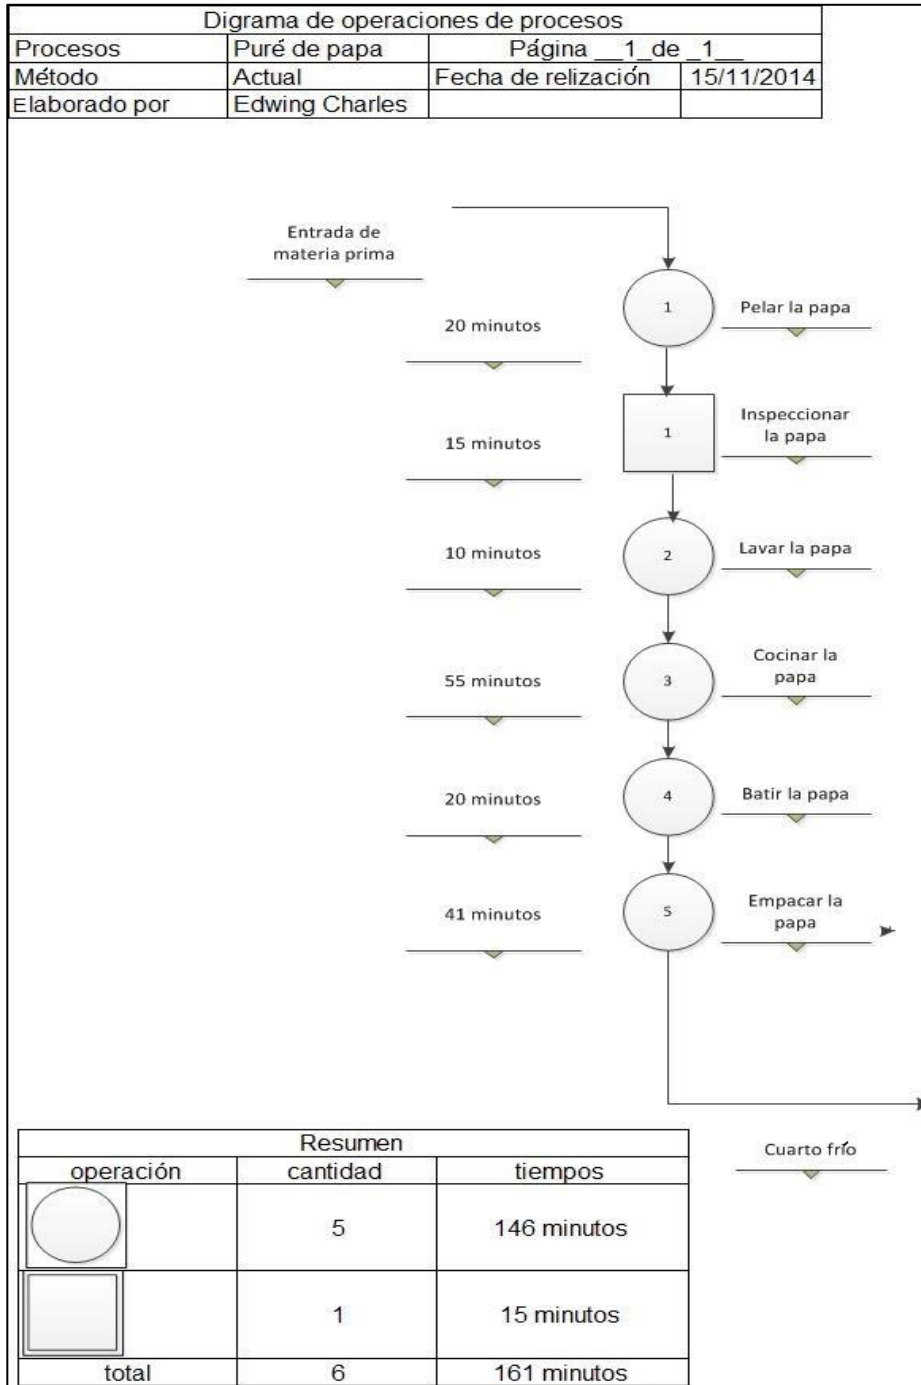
| Digrama de operaciones de procesos | | | |
|---|---|---|---|
| Procesos | Puré de papa | Página __1_de _1__ | |
| Método | Actual | Fecha de relización | 15/11/2014 |
| Elaborado por | Edwing Charles | | |

Entrada de materia prima

20 minutos

1

Pelar la papa

15 minutos

1

Inspeccionar la papa

10 minutos

2

Lavar la papa

55 minutos

3

Cocinar la papa

20 minutos

4

Batir la papa

41 minutos

5

Empacar la papa

Cuarto frío

| Resumen | | |
|---|---|---|
| operación | cantidad | tiempos |
| | 5 | 146 minutos |
| | 1 | 15 minutos |
| total | 6 | 161 minutos |